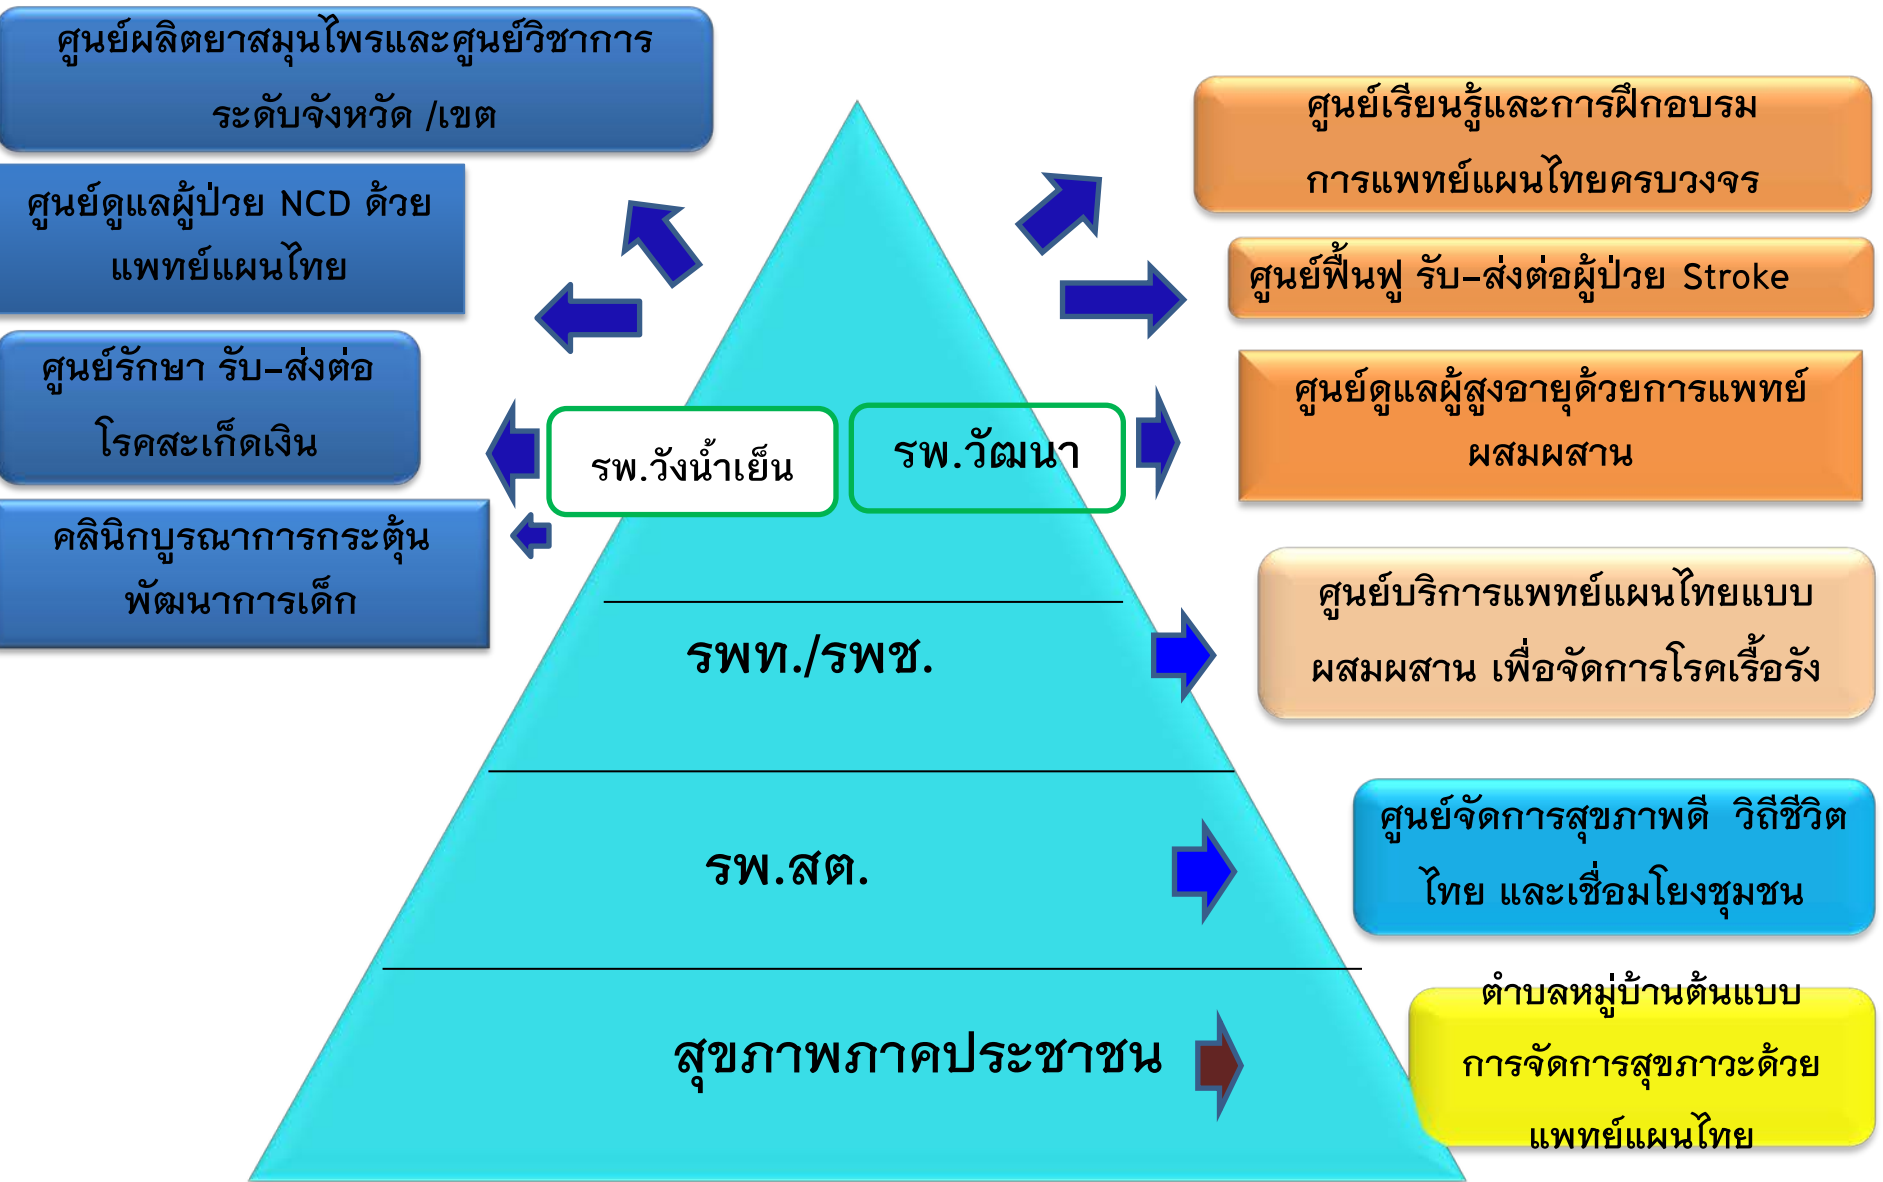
ศูนย์ผลิตยาสมุนไพรและศูนย์วิชาการระดับจังหวัด /เขต

ศูนย์ดูแลผู้ป่วย NCD ด้วยแพทย์แผนไทย

ศูนย์รักษา รับ–ส่งต่อโรคสะเก็ดเงิน

คลินิกบูรณาการกระตุ้นพัฒนาการเด็ก

ศูนย์เรียนรู้และการฝึกอบรมการแพทย์แผนไทยครบวงจร

ศูนย์ฟื้นฟู รับ–ส่งต่อผู้ป่วย Stroke

ศูนย์ดูแลผู้สูงอายุด้วยการแพทย์ผสมผสาน

รพ.วังน้ำเย็น

รพ.วัฒนา

รพท./รพช.

ศูนย์บริการแพทย์แผนไทยแบบผสมผสาน เพื่อจัดการโรคเรื้อรัง

รพ.สต.

ศูนย์จัดการสุขภาพดี วิถีชีวิตไทย และเชื่อมโยงชุมชน

สุขภาพภาคประชาชน

ตำบลหมู่บ้านต้นแบบการจัดการสุขภาวะด้วยแพทย์แผนไทย